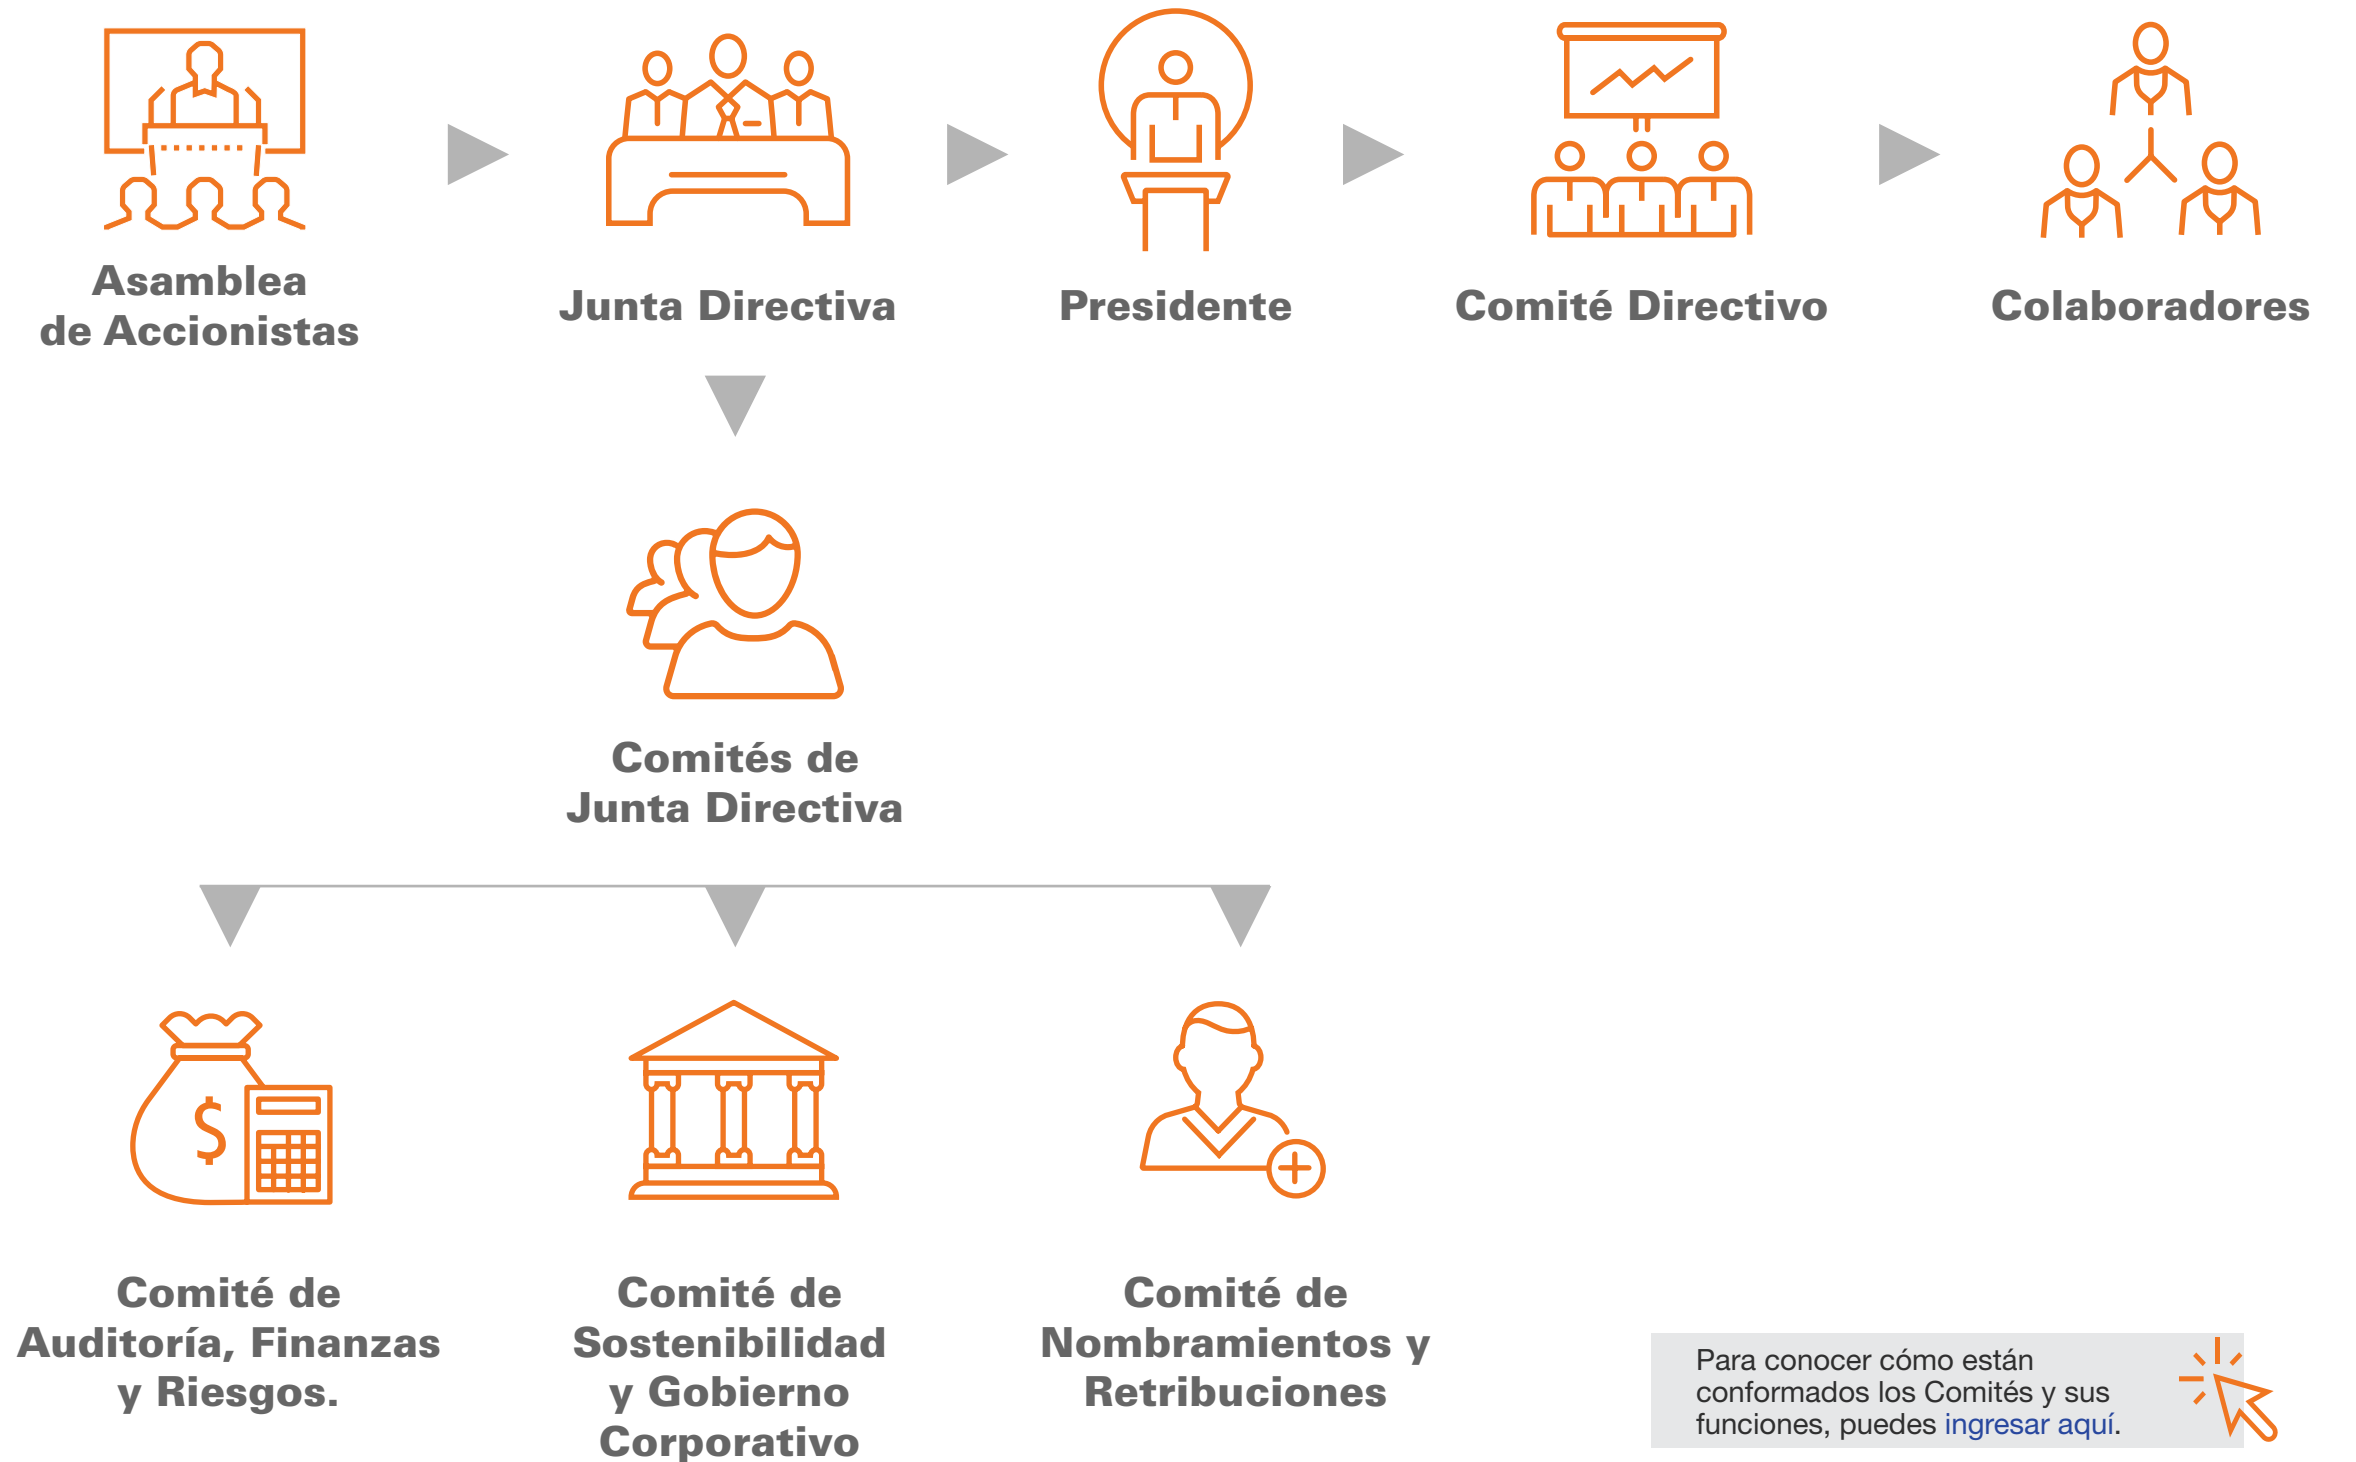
Asamblea de Accionistas

Junta Directiva

Presidente

Comité Directivo

Colaboradores

Comités de Junta Directiva

Comité de Auditoría, Finanzas y Riesgos.

Comité de Sostenibilidad y Gobierno Corporativo

Comité de Nombramientos y Retribuciones

Para conocer cómo están conformados los Comités y sus funciones, puedes ingresar aquí.